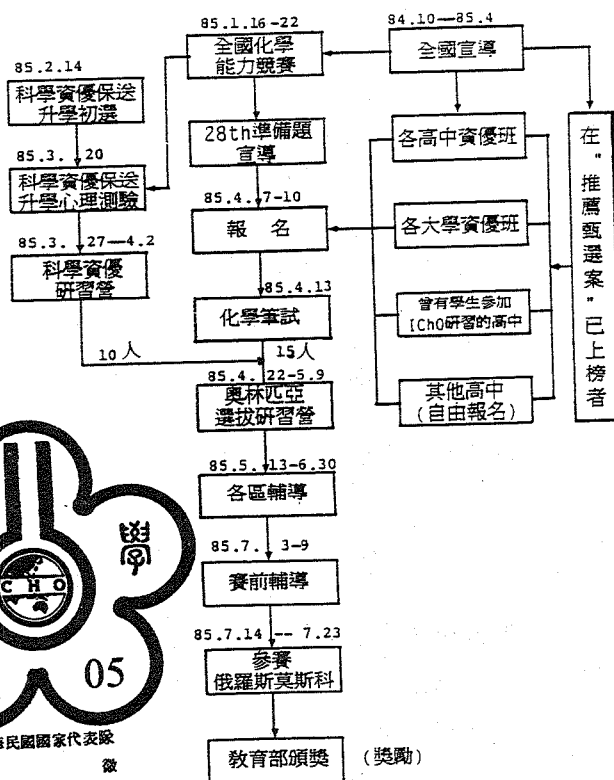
85.1.16-22
全國化學能力競賽

84.10—85.4
全國宣導

85.2.14
科學資優保送升學初選

28th準備題宣導

各高中資優班

在"推薦甄選案"已上榜者

85.3. 20
科學資優保送升學心理測驗

85.4. 7-10
報 名

各大學資優班

85.3. 27—4.2
科學資優研習營

85.4.13
化學筆試

曾有學生參加IChO研習的高中

10人

15人

85.4. 22-5.9
奧林匹亞選拔研習營

其他高中(自由報名)

85.5. 13-6.30
各區輔導

學

C H O

05

85.7. 3-9
賽前輔導

85.7.14 -- 7.23
參賽
俄羅斯莫斯科

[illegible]民國國家代表隊

徽

教育部頒獎

(獎勵)